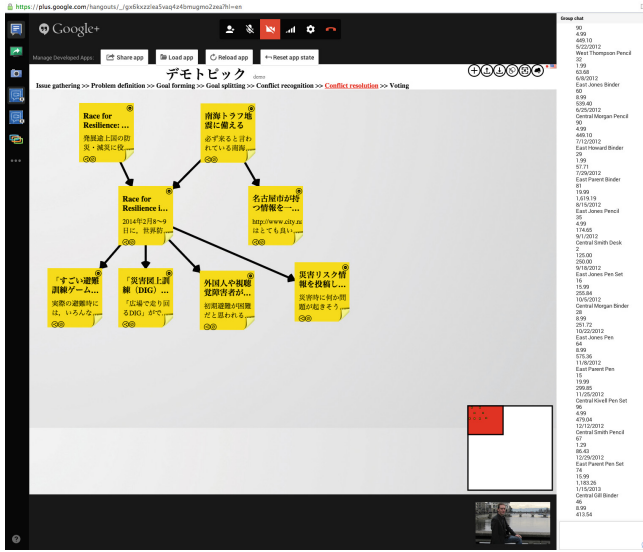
https://plus.google.com/hangouts/_/gx6kxzzlea5vaq4z4lbmugmo2xea?hl=en

Google+

Manage Developed Apps: Share app Load app Reload app Reset app state

デモトピック demo

Issue gathering >> Problem definition >> Goal forming >> Goal splitting >> Conflict recognition >> Conflict resolution >> Voting

Race for Resilience: …
発展途上国の防災・減災に役…

南海トラフ地震に備える
必ず来ると言われている南海…

Race for Resilience i…
2014年2月8～9日に、世界防…

名古屋市が持つ情報を一…
http://www.city.n…はとても良い…

「すごい避難訓練ゲーム…
実際の避難時には、いろんな…

「災害図上訓練（DIG）…
「広場で走り回るDIG」がで…

外国人や視聴覚障害者が…
初期避難が困難だと思われる…

災害リスク情報を投稿し…
災害時に何の問題が起きそう…

Group chat
90
4.99
449.10
5/22/2012
West Thompson Pencil
32
1.99
63.68
6/8/2012
East Jones Binder
60
8.99
539.40
6/25/2012
Central Morgan Pencil
90
4.99
449.10
7/12/2012
East Howard Binder
29
1.99
57.71
7/29/2012
East Parent Binder
81
19.99
1,619.19
8/15/2012
East Jones Pencil
35
4.99
174.65
9/1/2012
Central Smith Desk
2
125.00
250.00
9/18/2012
East Jones Pen Set
16
15.99
255.84
10/5/2012
Central Morgan Binder
28
8.99
251.72
10/22/2012
East Jones Pen
64
8.99
575.36
11/8/2012
East Parent Pen
15
19.99
299.85
11/25/2012
Central Kivell Pen Set
96
4.99
479.04
12/12/2012
Central Smith Pencil
67
1.29
86.43
12/29/2012
East Parent Pen Set
74
15.99
1,183.26
1/15/2013
Central Gill Binder
46
8.99
413.54